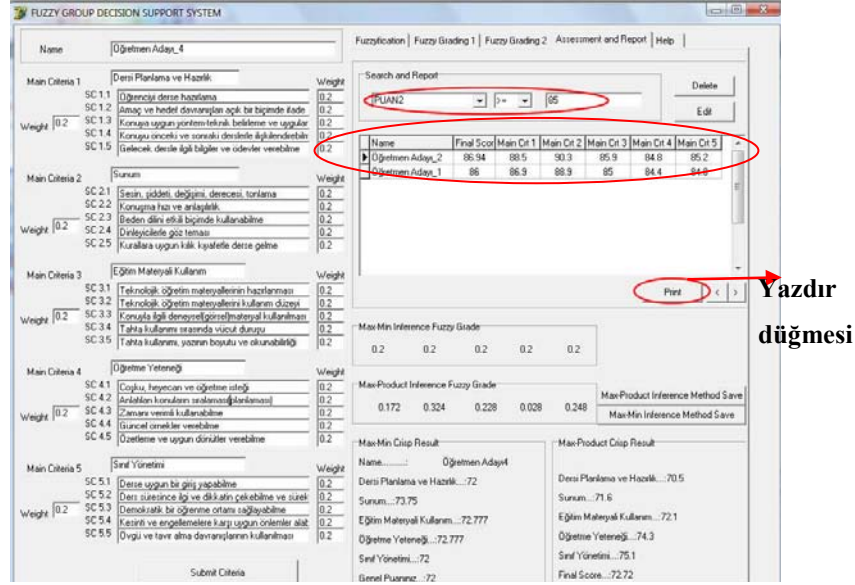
FUZZY GROUP DECISION SUPPORT SYSTEM

Name: Öğretmen Adayı_4

Main Criteria 1: Dersi Planlama ve Hazırlık — Weight
SC 1.1 Öğrenciyi derse hazırlama 0.2
SC 1.2 Amaç ve hedef davranışları açık bir biçimde ifade 0.2
SC 1.3 Konuya uygun yöntem-teknik belirleme ve uygular 0.2
SC 1.4 Konuyu önceki ve sonraki derslerle ilişkilendirebilm 0.2
SC 1.5 Gelecek dersle ilgili bilgiler ve ödevler verebilme 0.2
Weight 0.2

Main Criteria 2: Sunum — Weight
SC 2.1 Sesin, şiddeti, değişimi, derecesi, tonlama 0.2
SC 2.2 Konuşma hızı ve anlaşılırlık 0.2
SC 2.3 Beden dilini etkili biçimde kullanabilme 0.2
SC 2.4 Dinleyicilerle göz teması 0.2
SC 2.5 Kurallara uygun kılık kıyafetle derse gelme 0.2
Weight 0.2

Main Criteria 3: Eğitim Materyali Kullanım — Weight
SC 3.1 Teknolojik öğretim materyallerinin hazırlanması 0.2
SC 3.2 Teknolojik öğretim materyallerinin kullanım düzeyi 0.2
SC 3.3 Konuyla ilgili deneysel/görsel/materyal kullanılması 0.2
SC 3.4 Tahta kullanımı sırasında vücut duruşu 0.2
SC 3.5 Tahta kullanımı, yazının boyutu ve okunabilirliği 0.2
Weight 0.2

Main Criteria 4: Öğretme Yeteneği — Weight
SC 4.1 Coşku, heyecan ve öğretme isteği 0.2
SC 4.2 Anlatılan konuların sıralaması/planlaması 0.2
SC 4.3 Zamanı verimli kullanabilme 0.2
SC 4.4 Güncel örnekler verebilme 0.2
SC 4.5 Özetleme ve uygun dönütler verebilme 0.2
Weight 0.2

Main Criteria 5: Sınıf Yönetimi — Weight
SC 5.1 Derse uygun bir giriş yapabilme 0.2
SC 5.2 Ders süresince ilgi ve dikkatin çekebilme ve sürek 0.2
SC 5.3 Demokratik bir öğrenme ortamı sağlayabilme 0.2
SC 5.4 Kesinti ve engellemelere karşı uygun önlemler alab 0.2
SC 5.5 Övgü ve tavır alma davranışlarının kullanılması 0.2
Weight 0.2

Submit Criteria

Fuzzification | Fuzzy Grading 1 | Fuzzy Grading 2 | Assessment and Report | Help

Search and Report
PUAN2 >= 85
Delete
Edit

| Name | Final Scor | Main Crt 1 | Main Crt 2 | Main Crt 3 | Main Crt 4 | Main Crt 5 |
|---|---|---|---|---|---|---|
| Öğretmen Adayı_2 | 86.94 | 88.5 | 90.3 | 85.9 | 84.8 | 85.2 |
| Öğretmen Adayı_1 | 86 | 86.9 | 88.9 | 85 | 84.4 | 84.8 |

Print < >

Yazdır düğmesi

Max-Min Inference Fuzzy Grade
0.2 0.2 0.2 0.2 0.2

Max-Product Inference Fuzzy Grade
0.172 0.324 0.228 0.028 0.248
Max-Product Inference Method Save
Max-Min Inference Method Save

Max-Min Crisp Result
Name.........: Öğretmen Adayı4
Dersi Planlama ve Hazırlık...:72
Sunum....:73.75
Eğitim Materyali Kullanım...:72.777
Öğretme Yeteneği...:72.777
Sınıf Yönetimi....:72
Genel Puanınız...:72

Max-Product Crisp Result
Dersi Planlama ve Hazırlık...:70.5
Sunum....:71.6
Eğitim Materyali Kullanım....:72.1
Öğretme Yeteneği....:74.3
Sınıf Yönetimi....:75.1
Final Score....:72.72